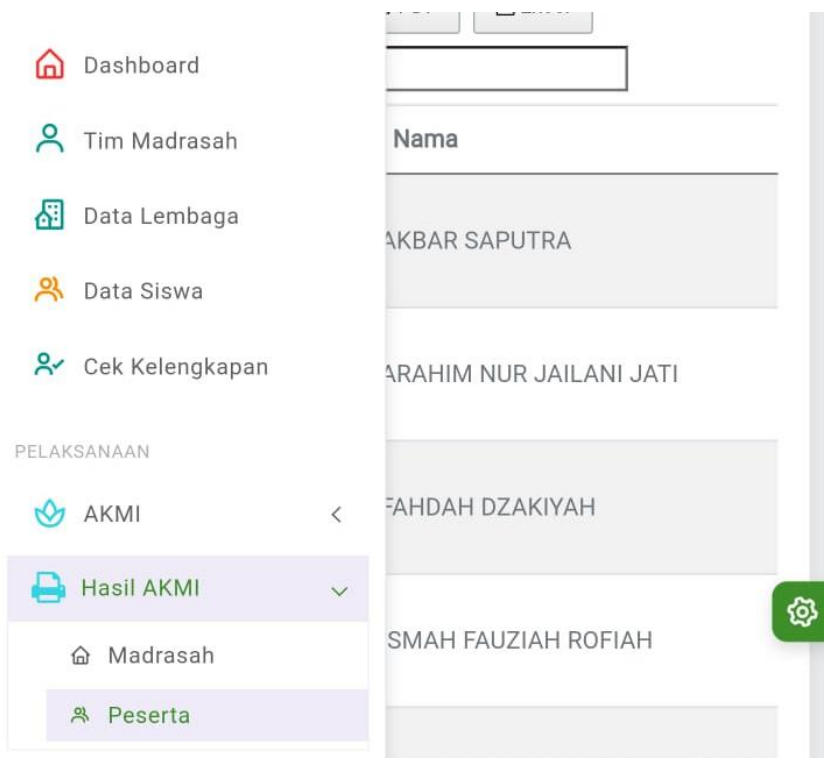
Dashboard

Tim Madrasah

Data Lembaga

Data Siswa

Cek Kelengkapan

PELAKSANAAN

AKMI

Hasil AKMI

Madrasah

Peserta

Nama

AKBAR SAPUTRA

ARAHIM NUR JAILANI JATI

FAHDAH DZAKIYAH

SMAH FAUZIAH ROFIAH